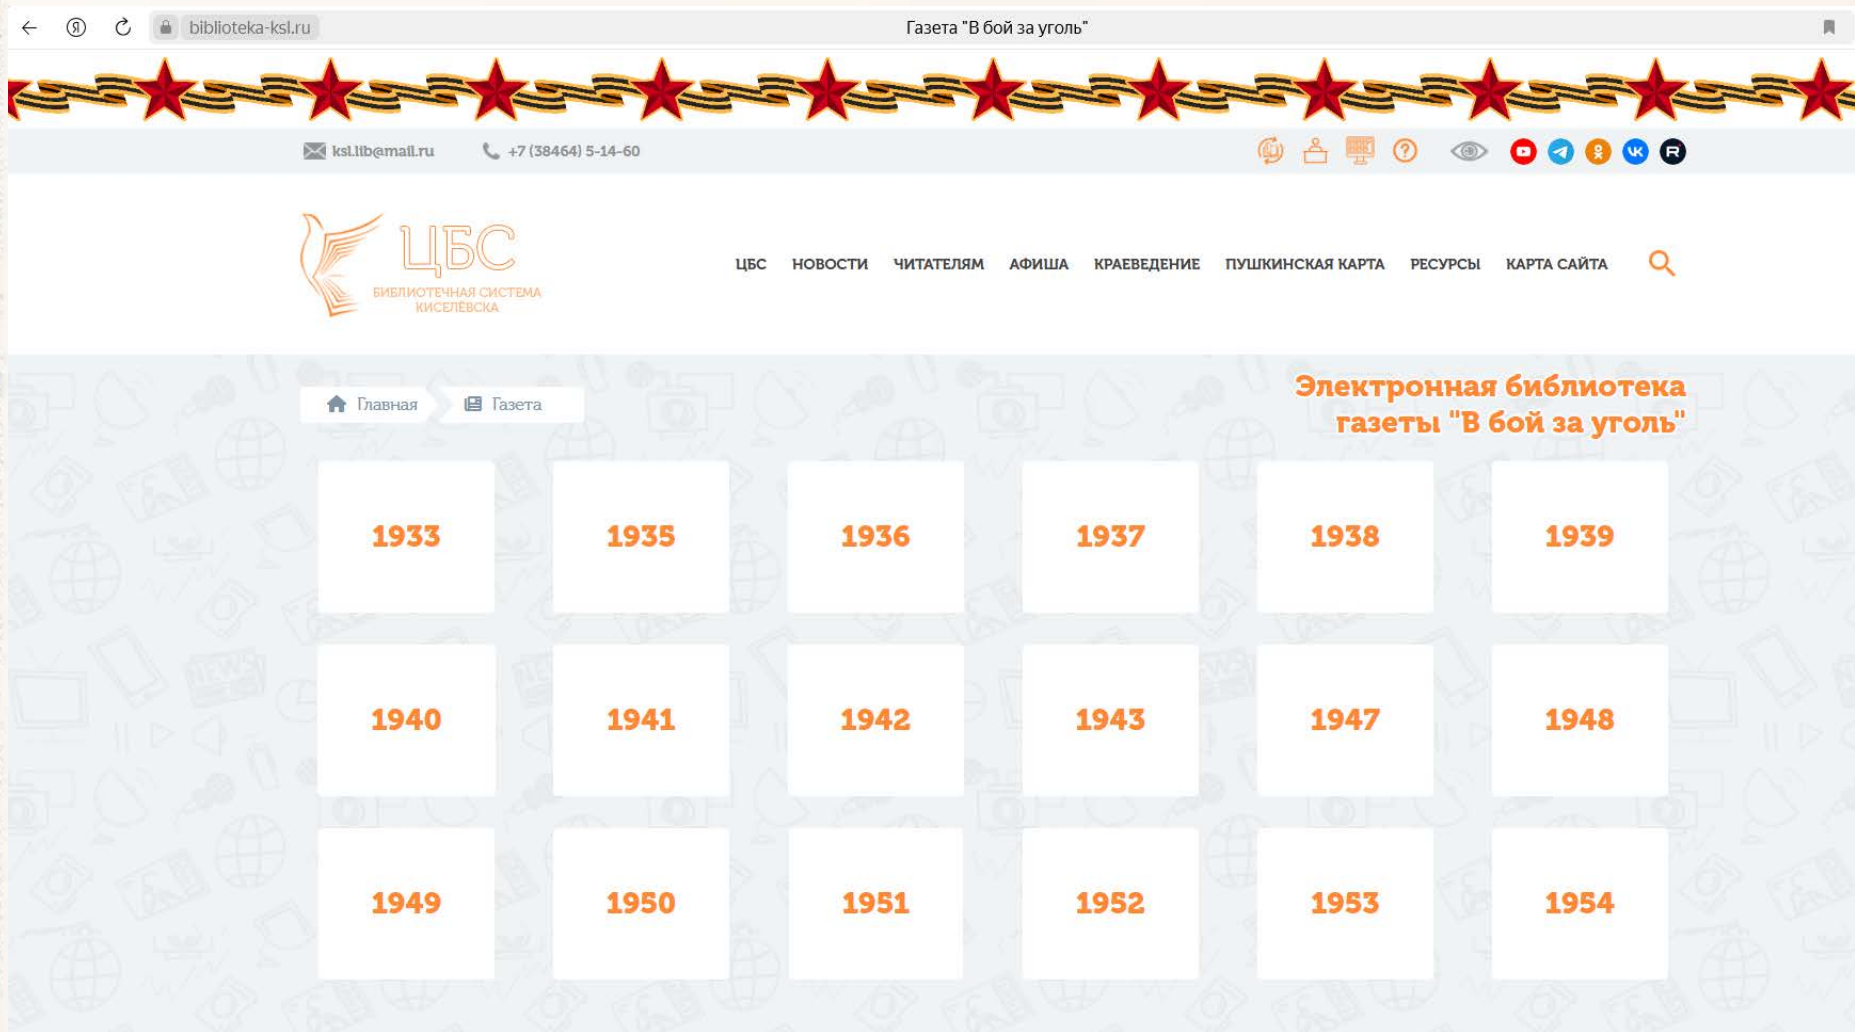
biblioteka-ksl.ru

Газета "В бой за уголь"

ksl.lib@mail.ru

+7 (38464) 5-14-60

ЦБС
БИБЛИОТЕЧНАЯ СИСТЕМА КИСЕЛЁВСКА

ЦБС НОВОСТИ ЧИТАТЕЛЯМ АФИША КРАЕВЕДЕНИЕ ПУШКИНСКАЯ КАРТА РЕСУРСЫ КАРТА САЙТА

Главная
Газета

Электронная библиотека газеты "В бой за уголь"

| 1933 | 1935 | 1936 | 1937 | 1938 | 1939 |
|---|---|---|---|---|---|
| 1940 | 1941 | 1942 | 1943 | 1947 | 1948 |
| 1949 | 1950 | 1951 | 1952 | 1953 | 1954 |